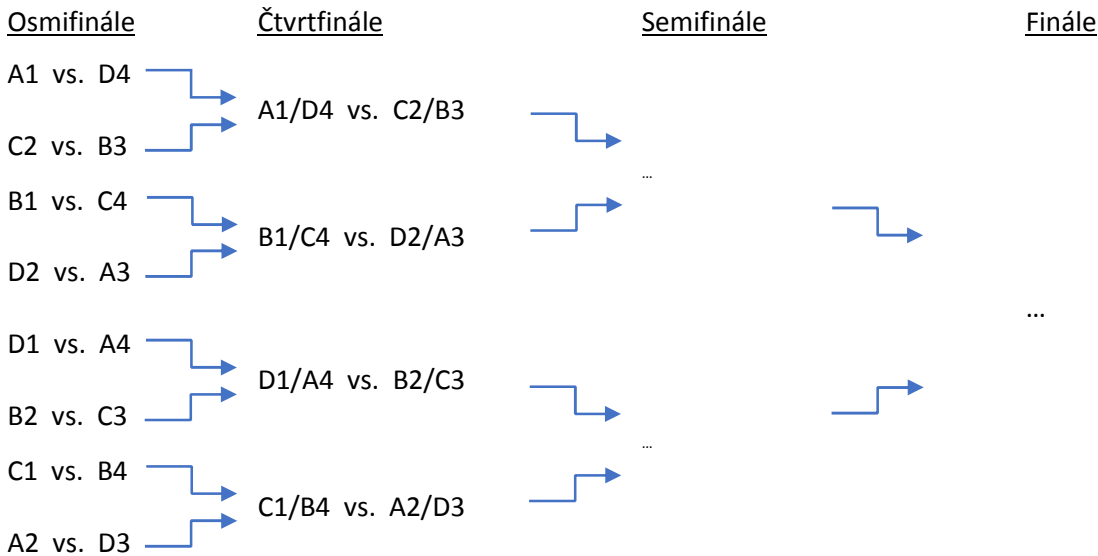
Osmifinále

A1 vs. D4

C2 vs. B3

B1 vs. C4

D2 vs. A3

D1 vs. A4

B2 vs. C3

C1 vs. B4

A2 vs. D3

Čtvrtfinále

A1/D4 vs. C2/B3

B1/C4 vs. D2/A3

D1/A4 vs. B2/C3

C1/B4 vs. A2/D3

Semifinále

…

…

Finále

…